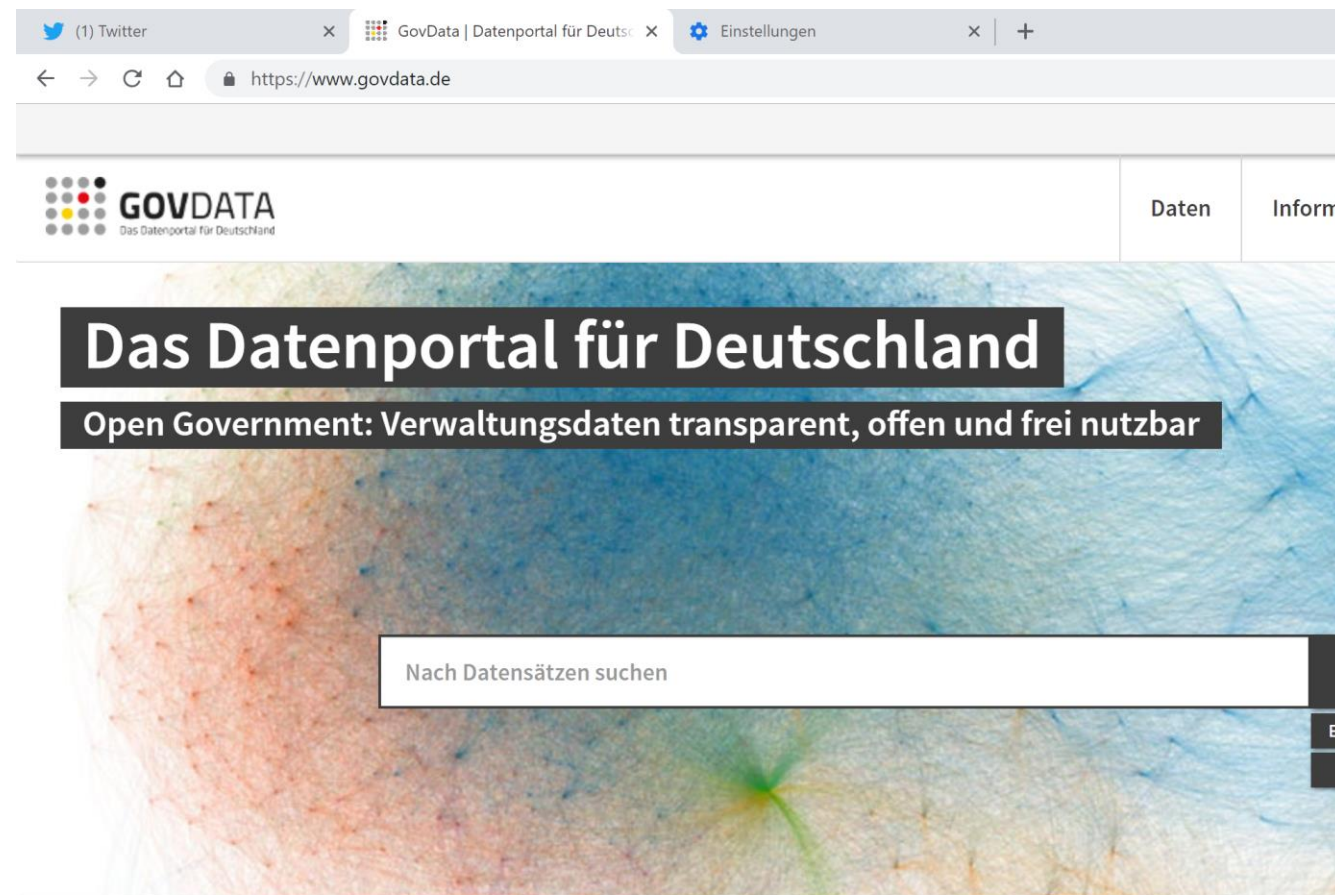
(1) Twitter ×
GovData | Datenportal für Deutsc ×
Einstellungen ×
+

https://www.govdata.de

GOVDATA
Das Datenportal für Deutschland

Daten
Inform

Das Datenportal für Deutschland

Open Government: Verwaltungsdaten transparent, offen und frei nutzbar

Nach Datensätzen suchen

E